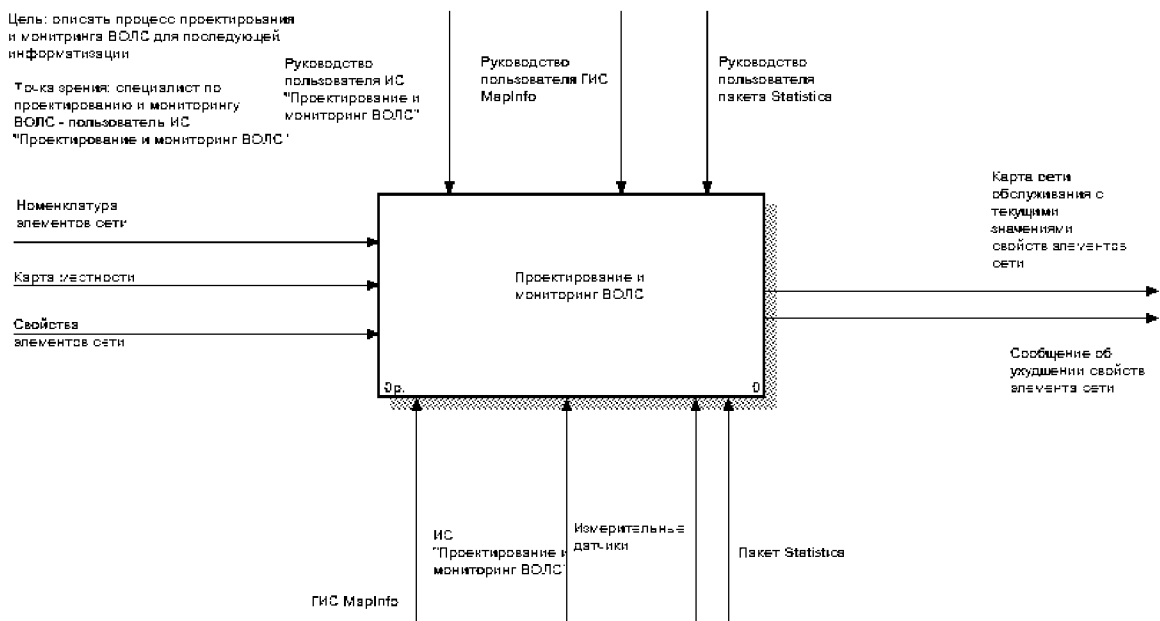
Цель: описать процесс проектирования и мониторинга ВОЛС для последующей информатизации

Точка зрения: специалист по проектированию и мониторингу ВОЛС - пользователь ИС "Проектирование и мониторинг ВОЛС"

Руководство пользователя ИС "Проектирование и мониторинг ВОЛС"

Руководство пользователя ГИС MapInfo

Руководство пользователя пакета Statistica

Номенклатура элементов сети

Карта местности

Свойства элементов сети

Проектирование и мониторинг ВОЛС

0р.

0

Карта сети обслуживания с текущими значениями свойств элементов сети

Сообщение об ухудшении свойств элемента сети

ИС "Проектирование и мониторинг ВОЛС"

Измерительные датчики

Пакет Statistica

ГИС MapInfo